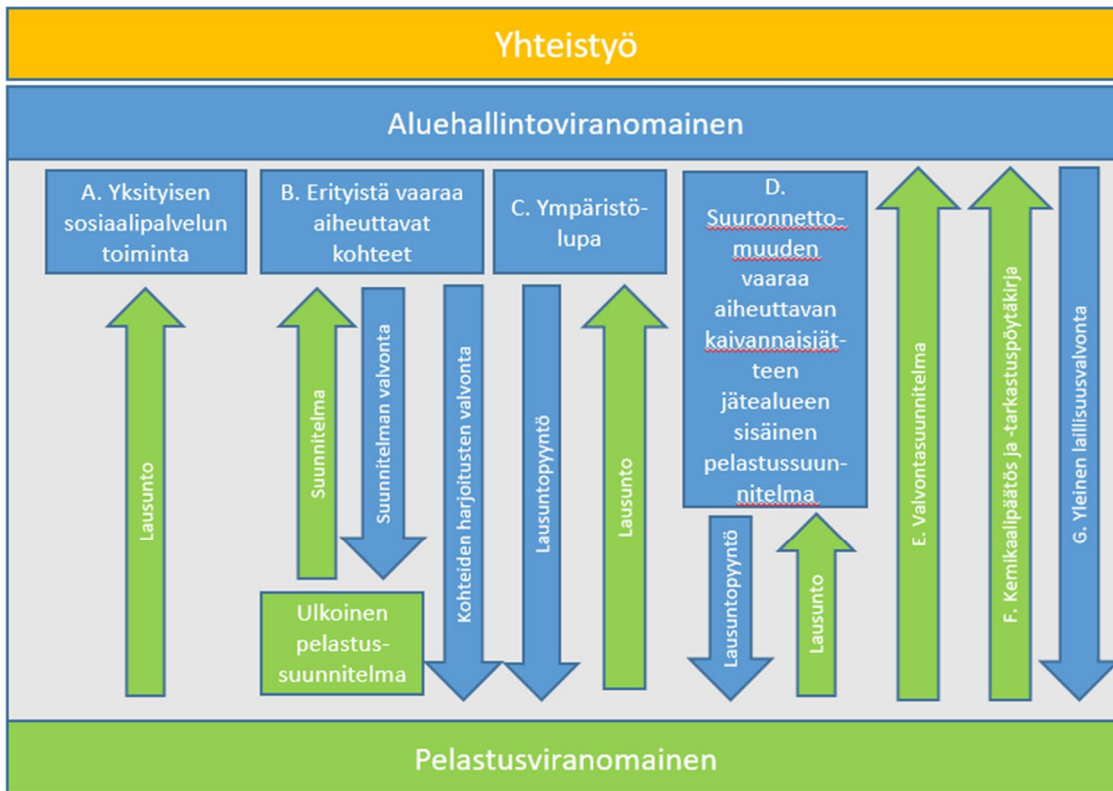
Yhteistyö

Aluehallintoviranomainen

A. Yksityisen sosiaalipalvelun toiminta

Lausunto

B. Erityistä vaaraa aiheuttavat kohteet

Suunnitelma

Suunnitelman valvonta

Ulkoinen pelastussuunnitelma

Kohteiden harjoitusten valvonta

C. Ympäristölupa

Lausuntopyyntö

Lausunto

D. Suuronnettomuuden vaaraa aiheuttavan kaivannaisjätteen jätealueen sisäinen pelastussuunnitelma

Lausuntopyyntö

Lausunto

E. Valvontasuunnitelma

F. Kemikaalipäätös ja -tarkastuspöytäkirja

G. Yleinen laillisuusvalvonta

Pelastusviranomainen